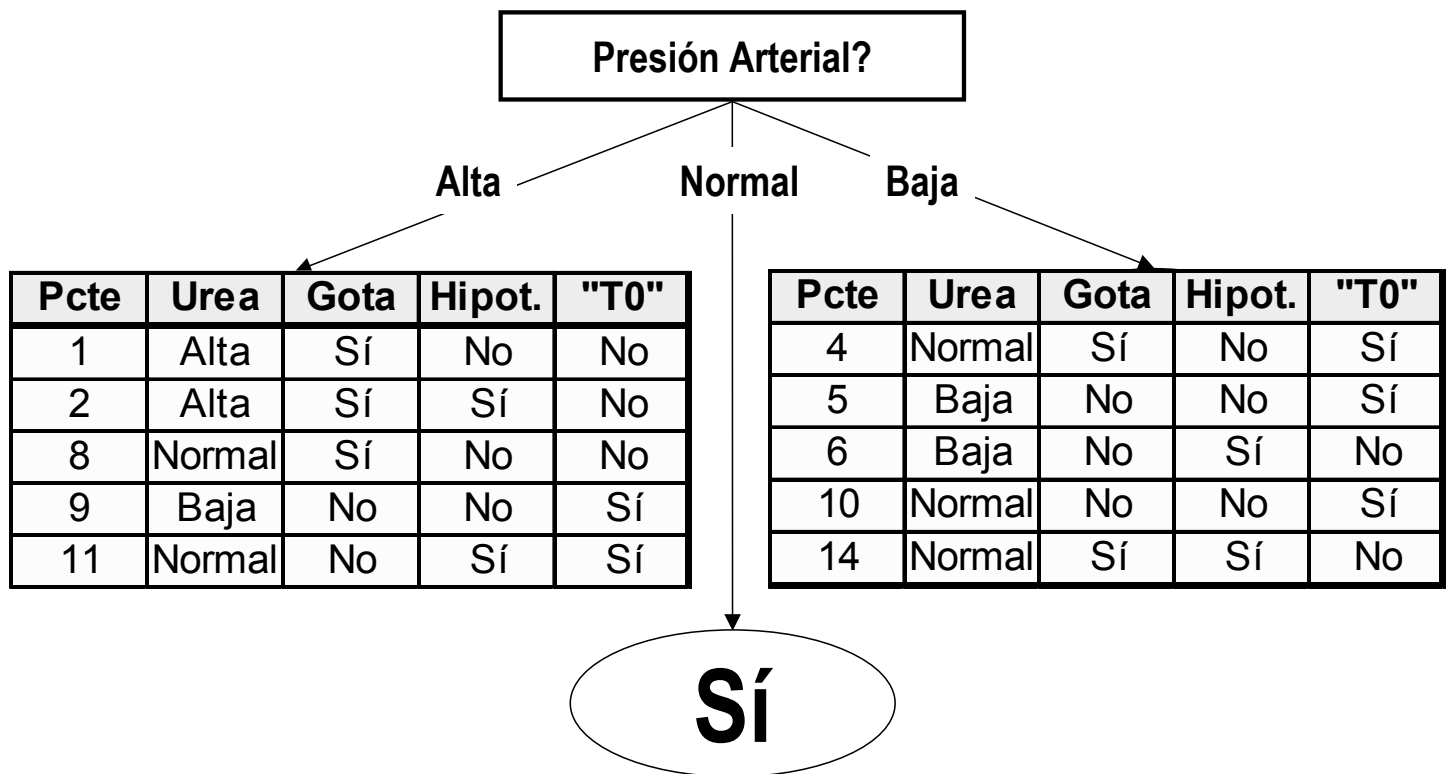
Presión Arterial?

Alta Normal Baja

| Pcte | Urea | Gota | Hipot. | "T0" |
|---|---|---|---|---|
| 1 | Alta | Sí | No | No |
| 2 | Alta | Sí | Sí | No |
| 8 | Normal | Sí | No | No |
| 9 | Baja | No | No | Sí |
| 11 | Normal | No | Sí | Sí |

| Pcte | Urea | Gota | Hipot. | "T0" |
|---|---|---|---|---|
| 4 | Normal | Sí | No | Sí |
| 5 | Baja | No | No | Sí |
| 6 | Baja | No | Sí | No |
| 10 | Normal | No | No | Sí |
| 14 | Normal | Sí | Sí | No |

Sí